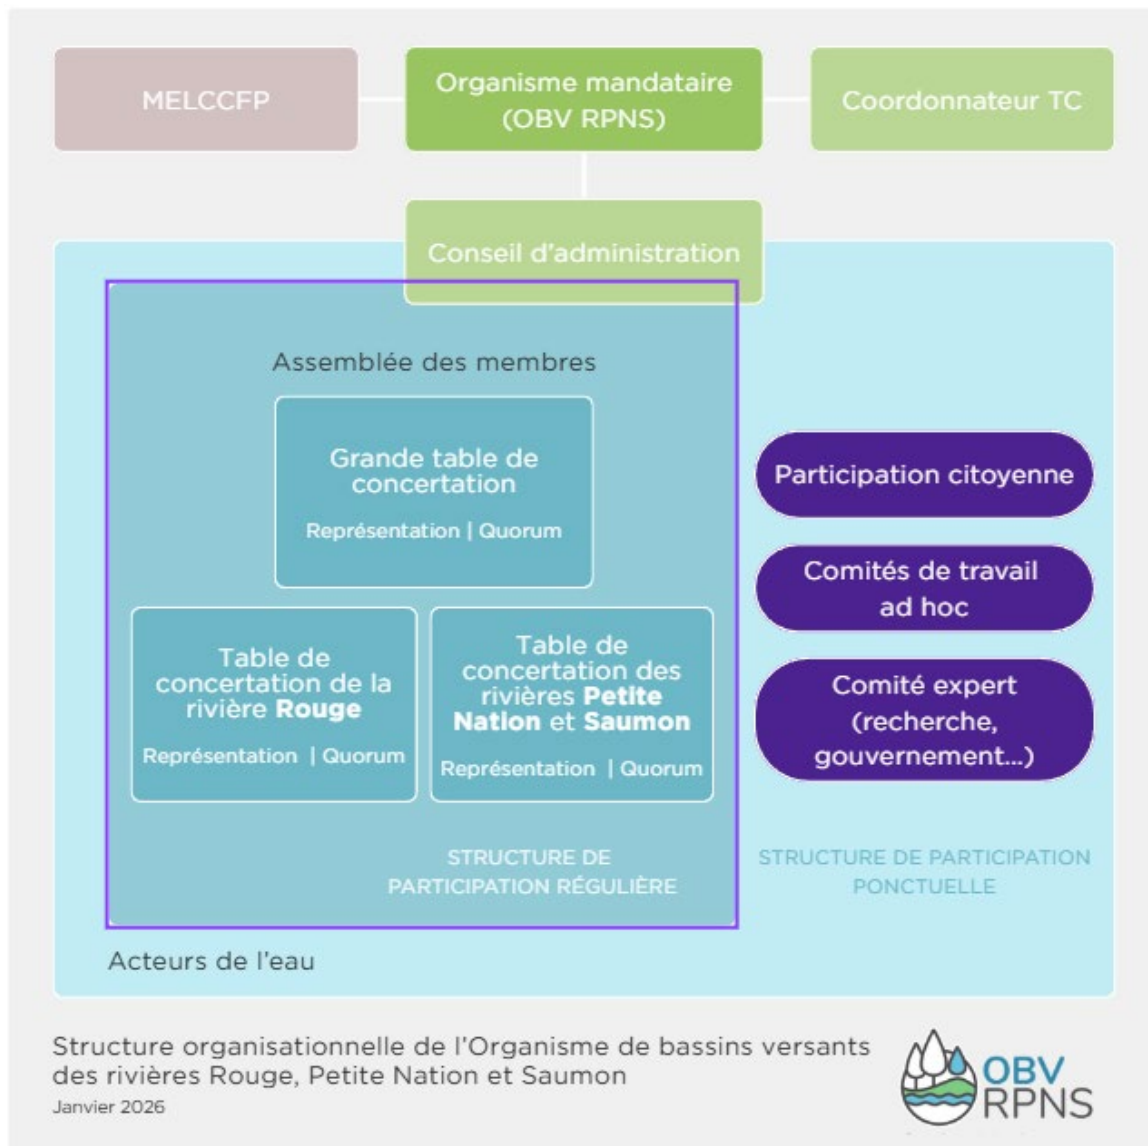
MELCCFP

Organisme mandataire (OBV RPNS)

Coordonnateur TC

Conseil d'administration

Assemblée des membres

Grande table de concertation

Représentation | Quorum

Table de concertation de la rivière **Rouge**

Représentation | Quorum

Table de concertation des rivières **Petite Nation** et **Saumon**

Représentation | Quorum

STRUCTURE DE PARTICIPATION RÉGULIÈRE

Participation citoyenne

Comités de travail ad hoc

Comité expert (recherche, gouvernement...)

STRUCTURE DE PARTICIPATION PONCTUELLE

Acteurs de l'eau

Structure organisationnelle de l'Organisme de bassins versants des rivières Rouge, Petite Nation et Saumon

Janvier 2026

OBV RPNS